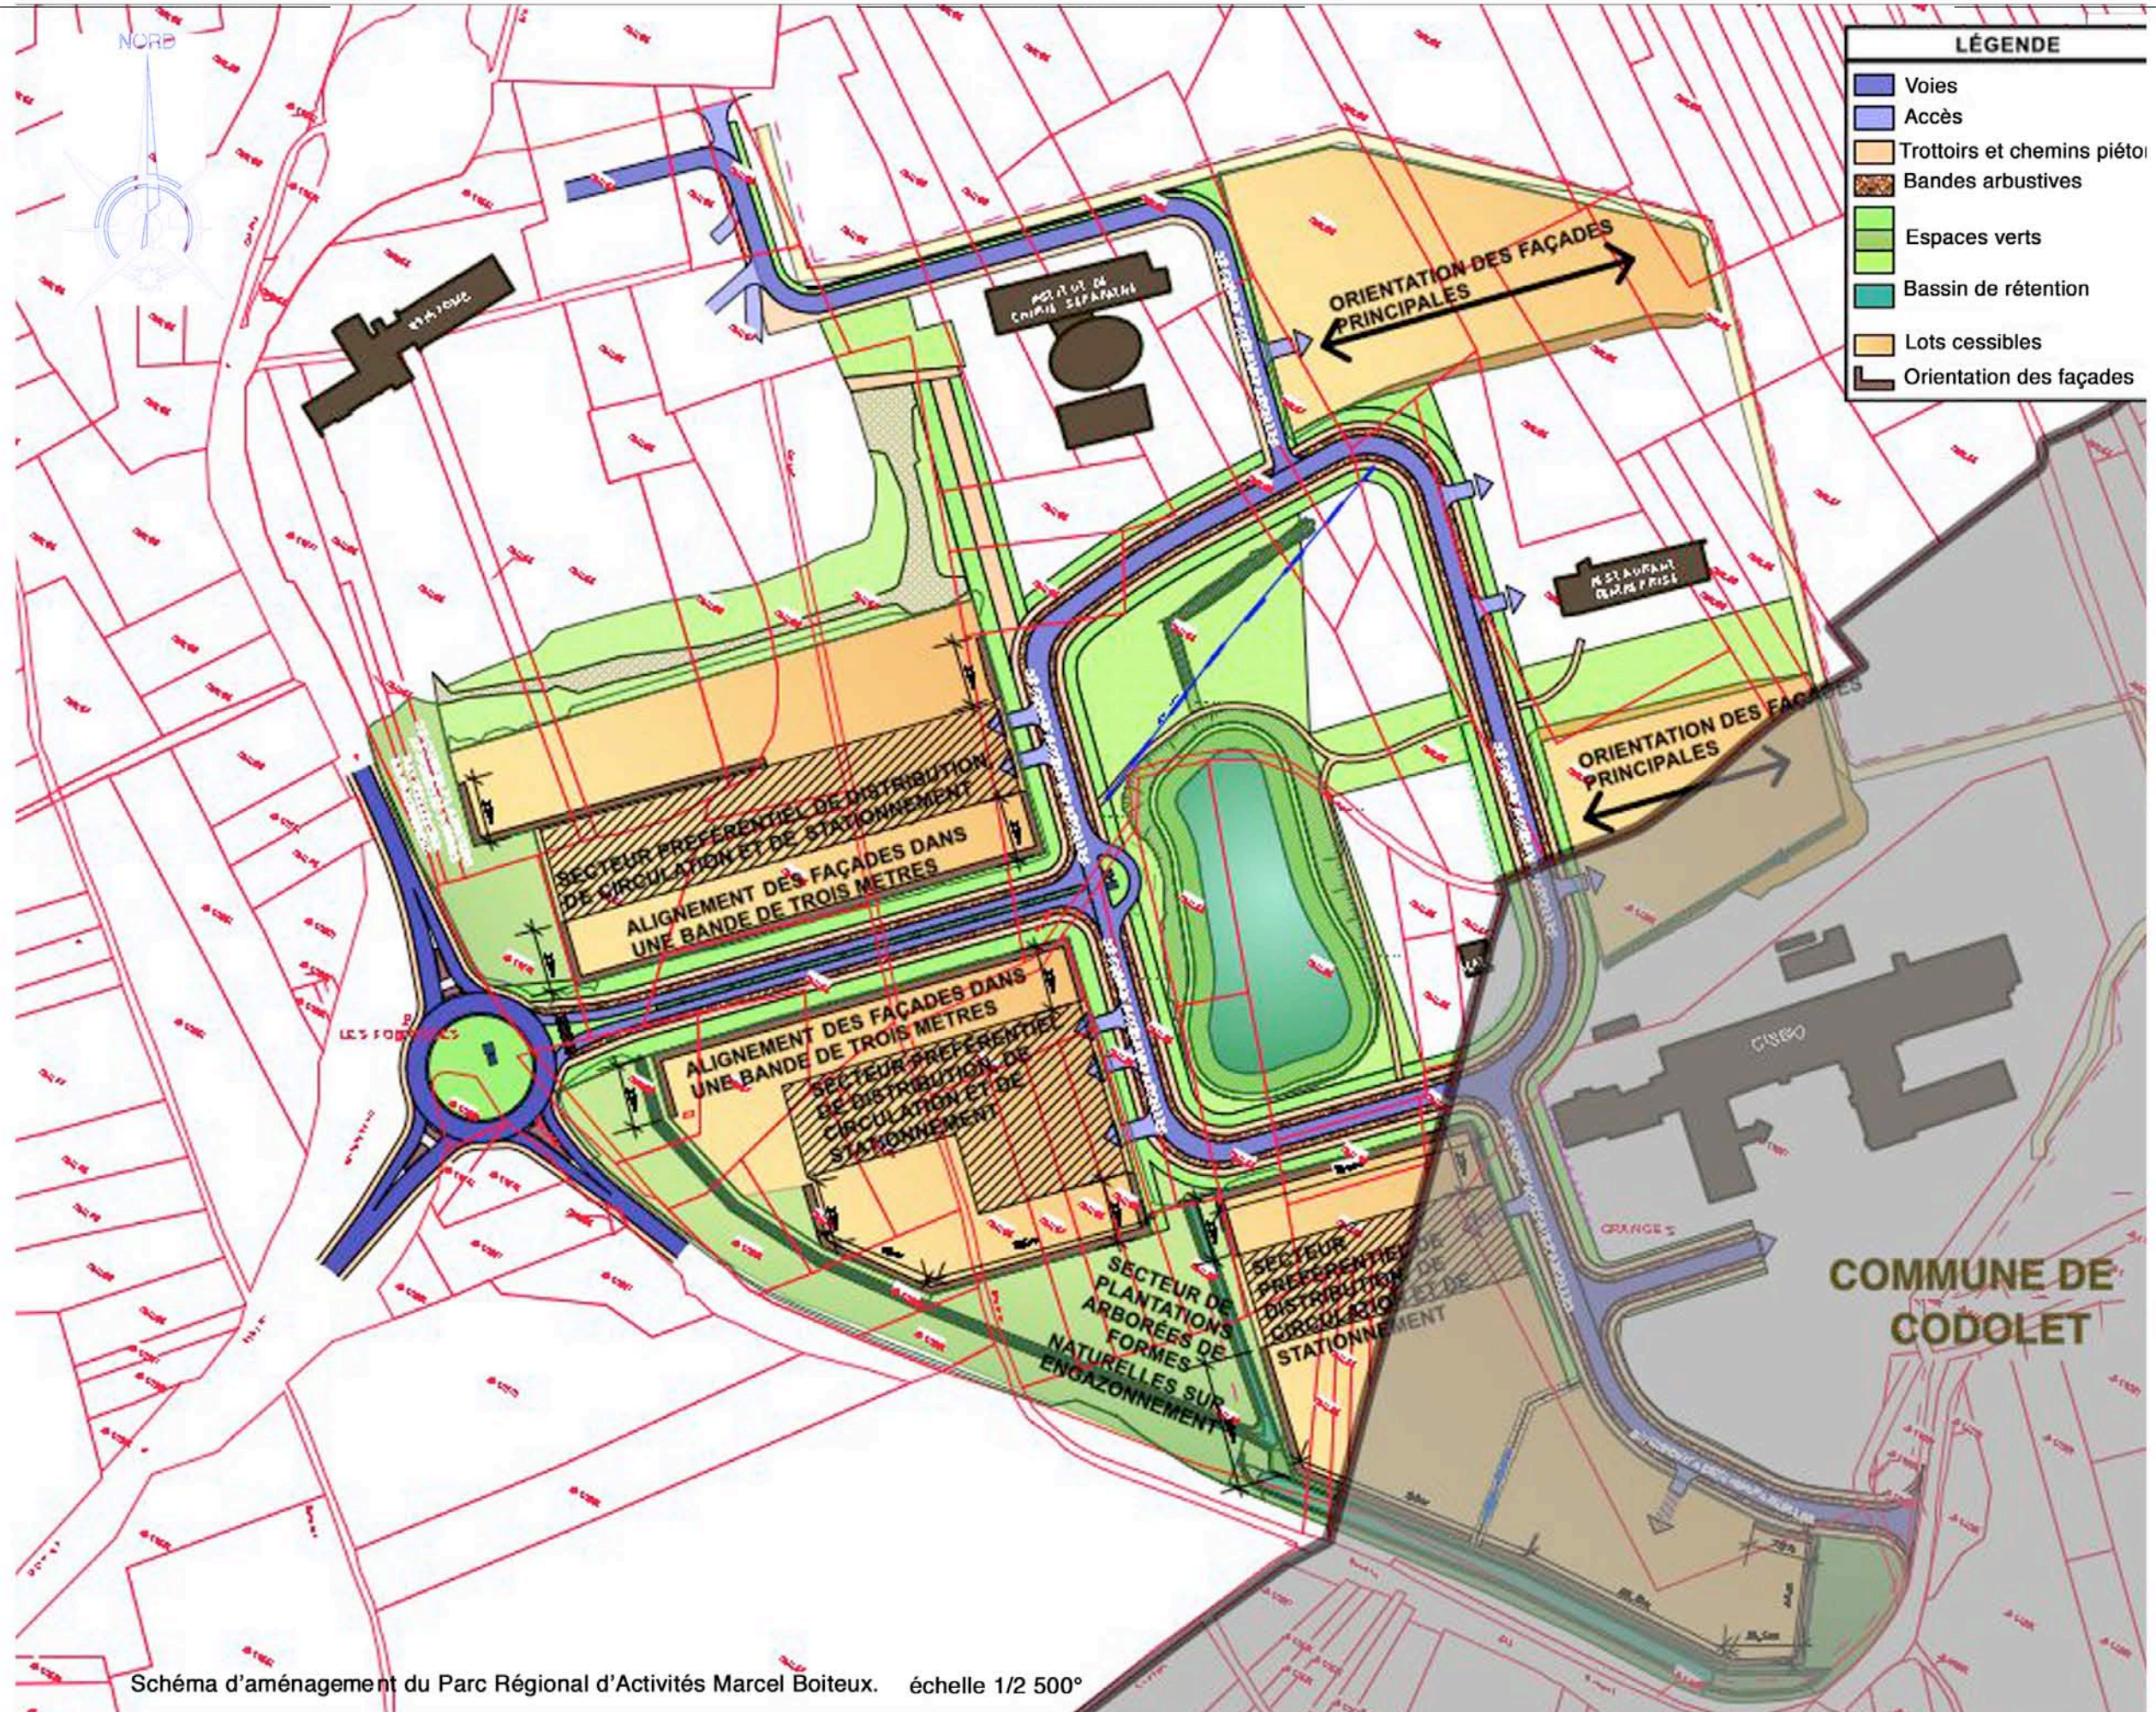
NORD

LÉGENDE
Voies
Accès
Trottoirs et chemins piéto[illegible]
Bandes arbustives
Espaces verts
Bassin de rétention
Lots cessibles
Orientation des façades

INSTITUT DE CHIMIE SÉPARATIVE

ORIENTATION DES FAÇADES PRINCIPALES

RESTAURANT D'ENTREPRISE

ORIENTATION DES FAÇADES PRINCIPALES

SECTEUR PRÉFÉRENTIEL DE DISTRIBUTION DE CIRCULATION ET DE STATIONNEMENT

ALIGNEMENT DES FAÇADES DANS UNE BANDE DE TROIS METRES

LES FORTINES

ALIGNEMENT DES FAÇADES DANS UNE BANDE DE TROIS METRES

SECTEUR PRÉFÉRENTIEL DE DISTRIBUTION DE CIRCULATION ET DE STATIONNEMENT

SECTEUR DE PLANTATIONS ARBORÉES DE FORMES NATURELLES SUR ENGAZONNEMENT

SECTEUR PRÉFÉRENTIEL DE DISTRIBUTION DE CIRCULATION ET DE STATIONNEMENT

CISBIO

GRANGES

COMMUNE DE CODOLET

Schéma d'aménagement du Parc Régional d'Activités Marcel Boiteux. échelle 1/2 500°